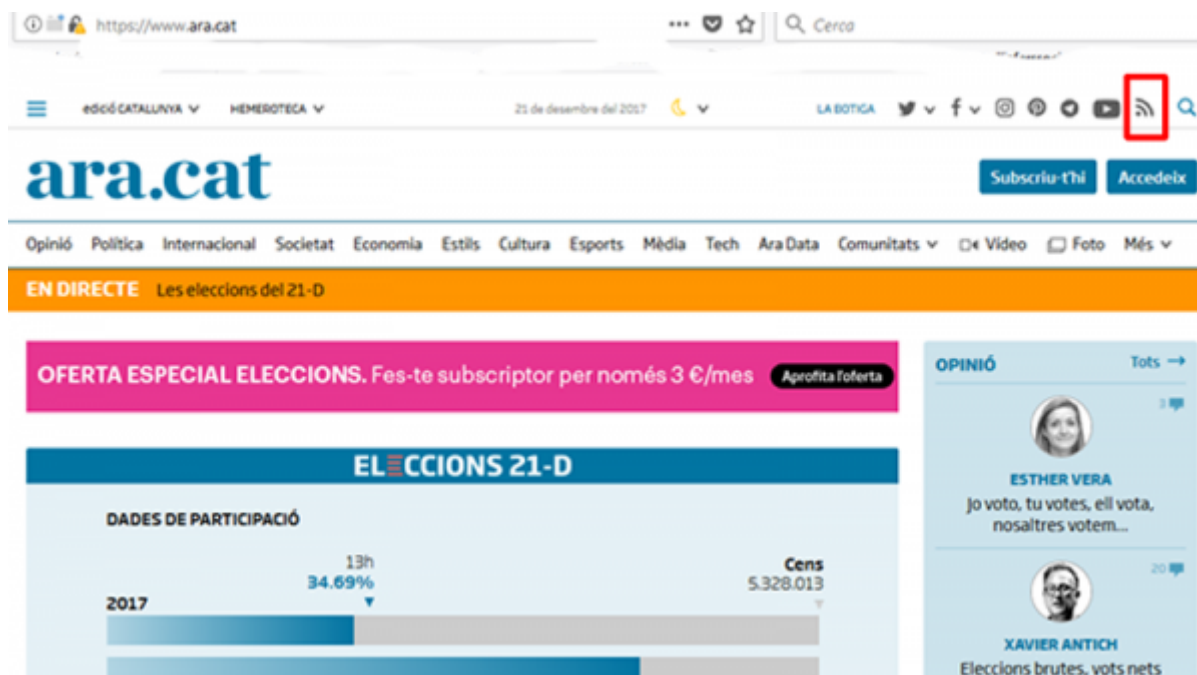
https://www.ara.cat

Cerca

edició CATALUNYA HEMEROTECA 21 de desembre del 2017 LA BOTIGA

ara.cat

Subscriu-t'hi Accedeix

Opinió Política Internacional Societat Economia Estils Cultura Esports Mèdia Tech Ara Data Comunitats Vídeo Foto Més

EN DIRECTE Les eleccions del 21-D

OFERTA ESPECIAL ELECCIONS. Fes-te subscriptor per només 3 €/mes Aprofita l'oferta

ELECCIONS 21-D

DADES DE PARTICIPACIÓ

13h
34.69%
2017

Cens
5.328.013

OPINIÓ Tots →

3

ESTHER VERA
Jo voto, tu votes, ell vota, nosaltres votem...

20

XAVIER ANTICH
Eleccions brutes, vots nets